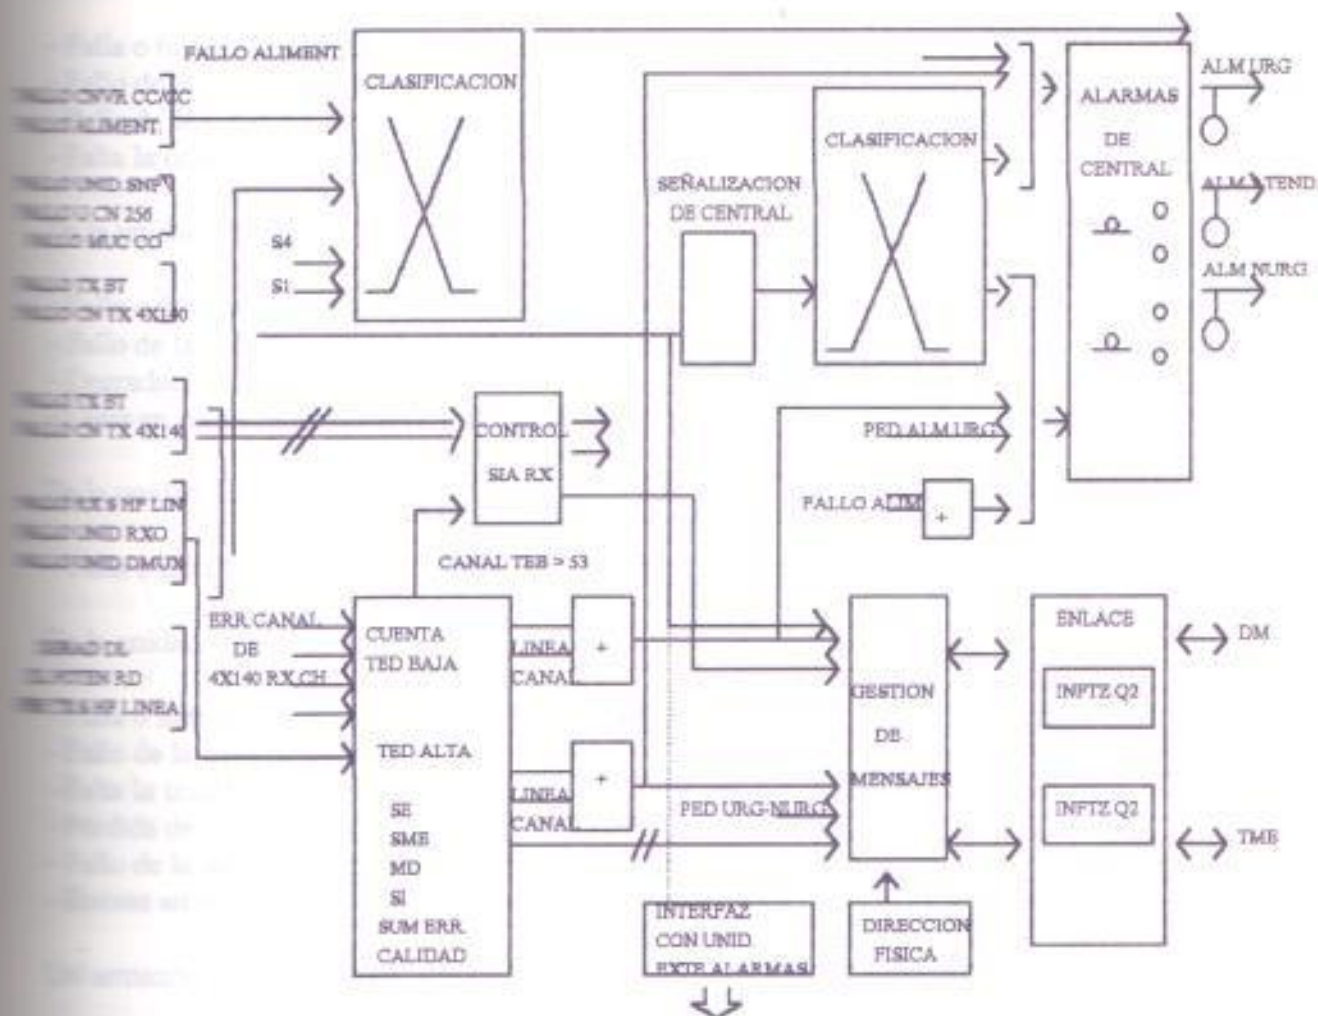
FALLO ALIMENT

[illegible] CNVR CC/CC
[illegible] ALIMENT

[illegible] UNID SNF
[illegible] CN 256
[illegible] MUC CC

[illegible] TX BT
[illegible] CN TX 4X140

S4
S1

CLASIFICACION

SEÑALIZACION DE CENTRAL

CLASIFICACION

ALARMAS DE CENTRAL

ALM URG
ALM TEND
ALM NURG

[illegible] TX BT
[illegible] CN TX 4X140

CONTROL SIA RX

PED ALM URG

FALLO ALIM

+

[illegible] RX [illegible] LIN
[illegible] UNID RXO
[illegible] UNID DMUX

CANAL TEB > 53

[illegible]
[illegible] RD
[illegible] LINEA

ERR CANAL DE 4X140 RX CH

CUENTA TED BAJA

TED ALTA

SE
SME
MD
SI
SUM ERR
CALIDAD

LINEA
CANAL

+

LINEA
CANAL

+

PED URG-NURG

GESTION DE MENSAJES

ENLACE

INFTZ Q2

INFTZ Q2

DM

TMB

INTERFAZ CON UNID EXTE ALARMAS

DIRECCION FISICA